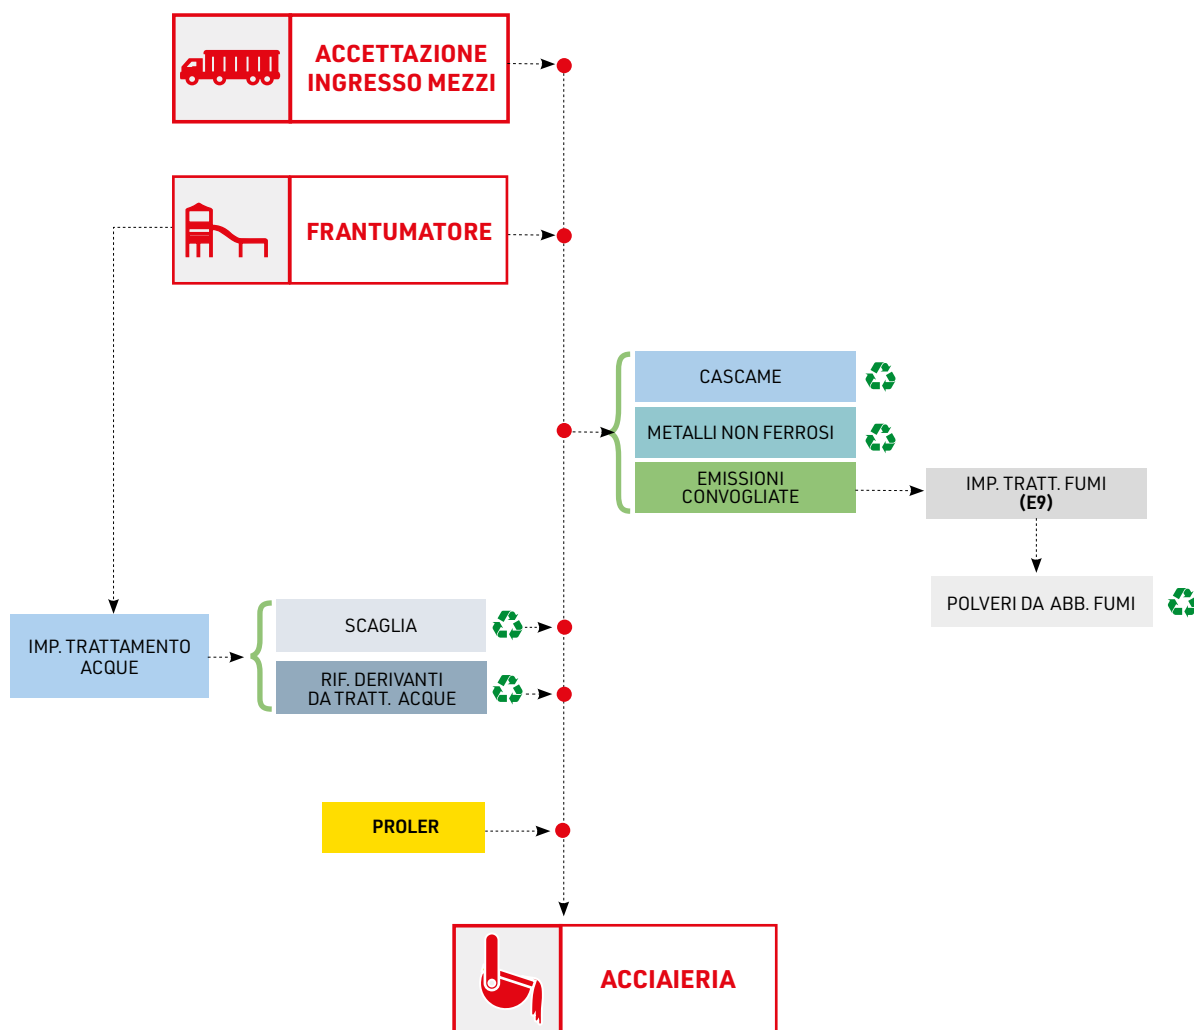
ACCETTAZIONE INGRESSO MEZZI

FRANTUMATORE

CASCAME

METALLI NON FERROSI

EMISSIONI CONVOGLIATE

IMP. TRATT. FUMI (E9)

POLVERI DA ABB. FUMI

IMP. TRATTAMENTO ACQUE

SCAGLIA

RIF. DERIVANTI DA TRATT. ACQUE

PROLER

ACCIAIERIA